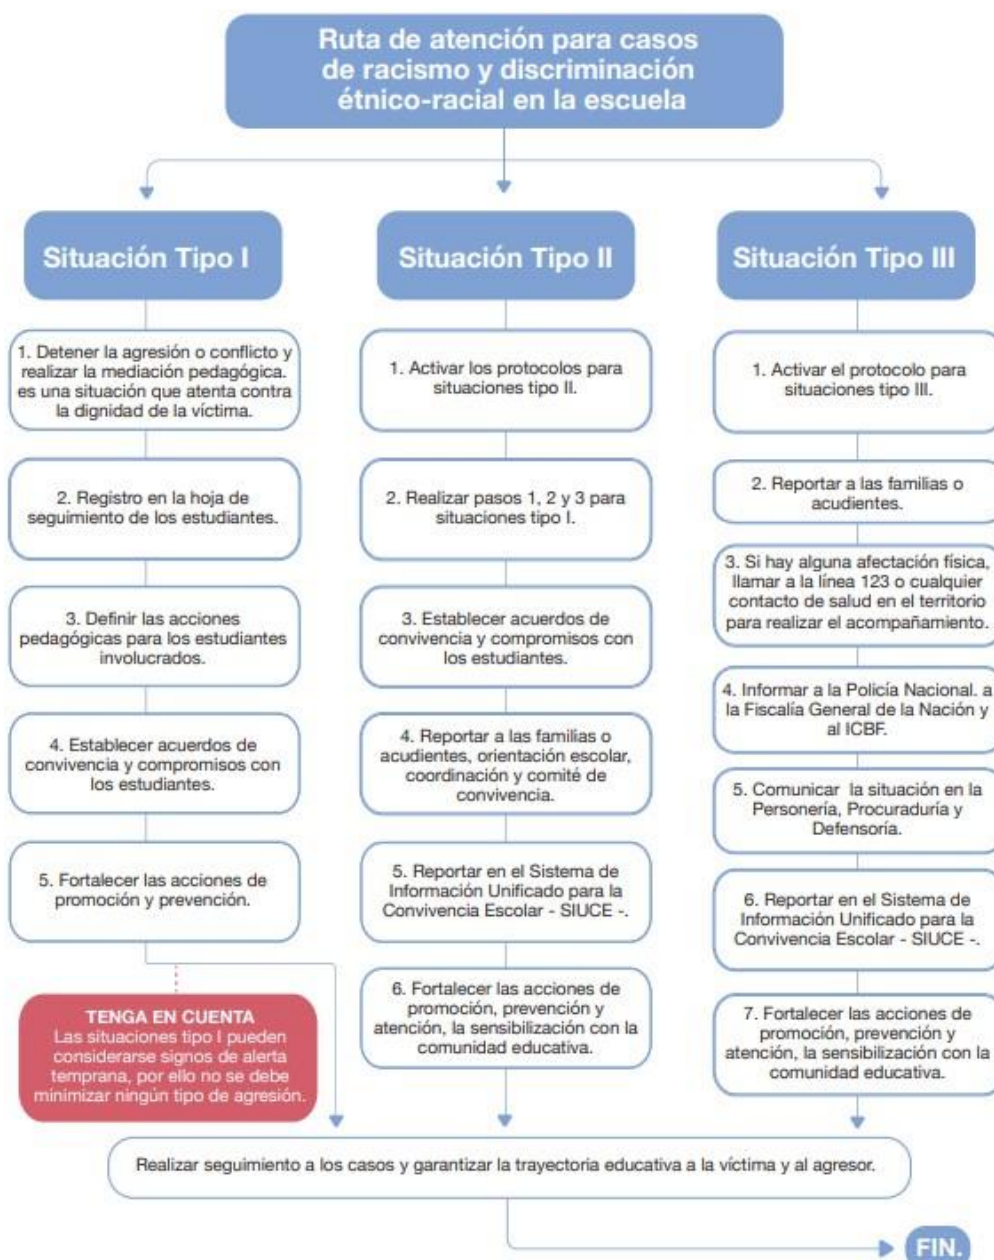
Ruta de atención para casos de racismo y discriminación étnico-racial en la escuela

Situación Tipo I

1. Detener la agresión o conflicto y realizar la mediación pedagógica. es una situación que atenta contra la dignidad de la víctima.

2. Registro en la hoja de seguimiento de los estudiantes.

3. Definir las acciones pedagógicas para los estudiantes involucrados.

4. Establecer acuerdos de convivencia y compromisos con los estudiantes.

5. Fortalecer las acciones de promoción y prevención.

TENGA EN CUENTA
Las situaciones tipo I pueden considerarse signos de alerta temprana, por ello no se debe minimizar ningún tipo de agresión.

Situación Tipo II

1. Activar los protocolos para situaciones tipo II.

2. Realizar pasos 1, 2 y 3 para situaciones tipo I.

3. Establecer acuerdos de convivencia y compromisos con los estudiantes.

4. Reportar a las familias o acudientes, orientación escolar, coordinación y comité de convivencia.

5. Reportar en el Sistema de Información Unificado para la Convivencia Escolar - SIUCE -.

6. Fortalecer las acciones de promoción, prevención y atención, la sensibilización con la comunidad educativa.

Situación Tipo III

1. Activar el protocolo para situaciones tipo III.

2. Reportar a las familias o acudientes.

3. Si hay alguna afectación física, llamar a la línea 123 o cualquier contacto de salud en el territorio para realizar el acompañamiento.

4. Informar a la Policía Nacional. a la Fiscalía General de la Nación y al ICBF.

5. Comunicar la situación en la Personería, Procuraduría y Defensoría.

6. Reportar en el Sistema de Información Unificado para la Convivencia Escolar - SIUCE -.

7. Fortalecer las acciones de promoción, prevención y atención, la sensibilización con la comunidad educativa.

Realizar seguimiento a los casos y garantizar la trayectoria educativa a la víctima y al agresor.

FIN.